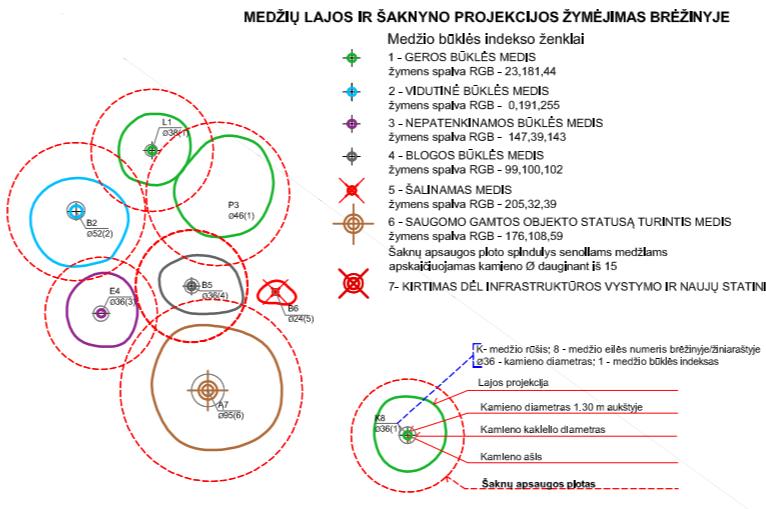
MEDŽIŲ LAJOS IR ŠAKNYNO PROJEKCIJOS ŽYMĖJIMAS BRĖŽINYJE

Medžio būklės indekso ženklai

1 - GEROS BŪKLĖS MEDIS
žymens spalva RGB - 23,181,44

2 - VIDUTINĖ BŪKLĖS MEDIS
žymens spalva RGB - 0,191,255

3 - NEPATENKINAMOS BŪKLĖS MEDIS
žymens spalva RGB - 147,39,143

4 - BLOGOS BŪKLĖS MEDIS
žymens spalva RGB - 99,100,102

5 - ŠALINAMAS MEDIS
žymens spalva RGB - 205,32,39

6 - SAUGOMO GAMTOS OBJEKTO STATUSĄ TURINTIS MEDIS
žymens spalva RGB - 176,108,59

Šaknų apsaugos ploto spindulys senoliams medžiams apskaičiuojamas kamieno Ø dauginant iš 15

7- KIRTIMAS DĖL INFRASTRUKTŪROS VYSTYMO IR NAUJŲ STATINI

L1
ø38(1)

P3
ø46(1)

B2
ø52(2)

B5
ø38(4)

B6
ø24(5)

E4
ø36(3)

A7
ø95(6)

K- medžio rūšis; 8 - medžio eilės numeris brėžinyje/žiniaraštyje
ø36 - kamieno diametras; 1 - medžio būklės indeksas

Lajos projekcija

K8
ø36(1)

Kamieno diametras 1.30 m aukštyje

Kamieno kaklelio diametras

Kamieno ašis

Šaknų apsaugos plotas